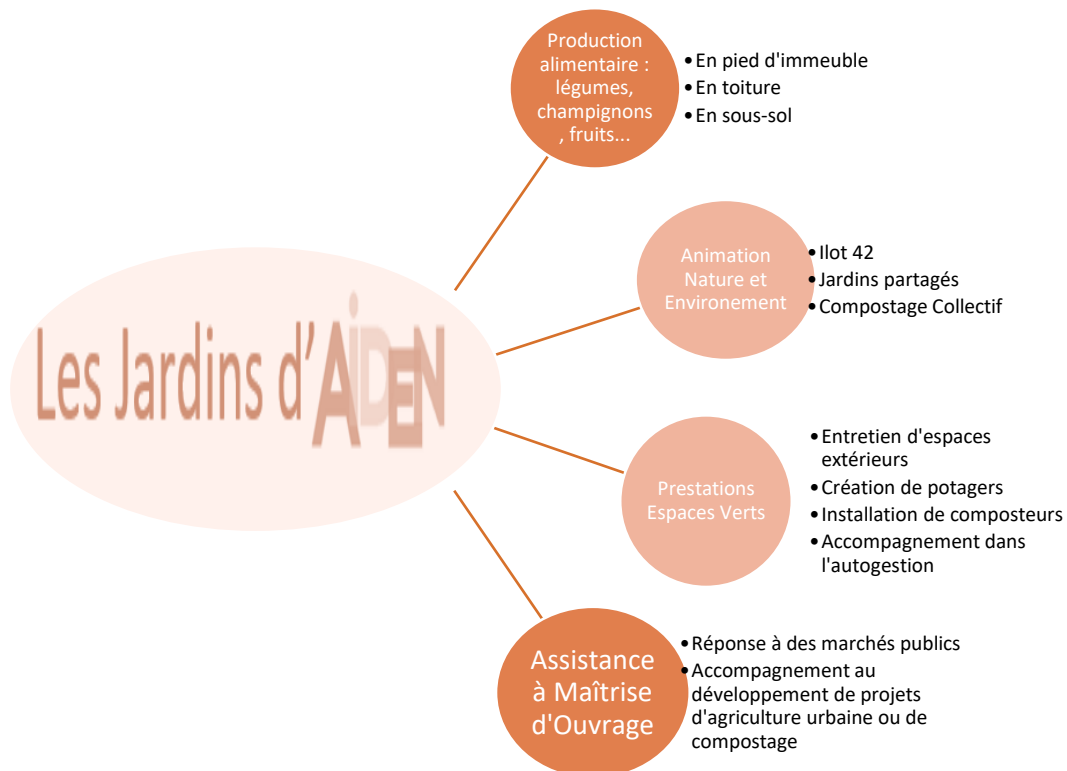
Les Jardins d'AIDEN

Production alimentaire : légumes, champignons , fruits...

- En pied d'immeuble
- En toiture
- En sous-sol

Animation Nature et Environement

- Ilot 42
- Jardins partagés
- Compostage Collectif

Prestations Espaces Verts

- Entretien d'espaces extérieurs
- Création de potagers
- Installation de composteurs
- Accompagnement dans l'autogestion

Assistance à Maîtrise d'Ouvrage

- Réponse à des marchés publics
- Accompagnement au développement de projets d'agriculture urbaine ou de compostage